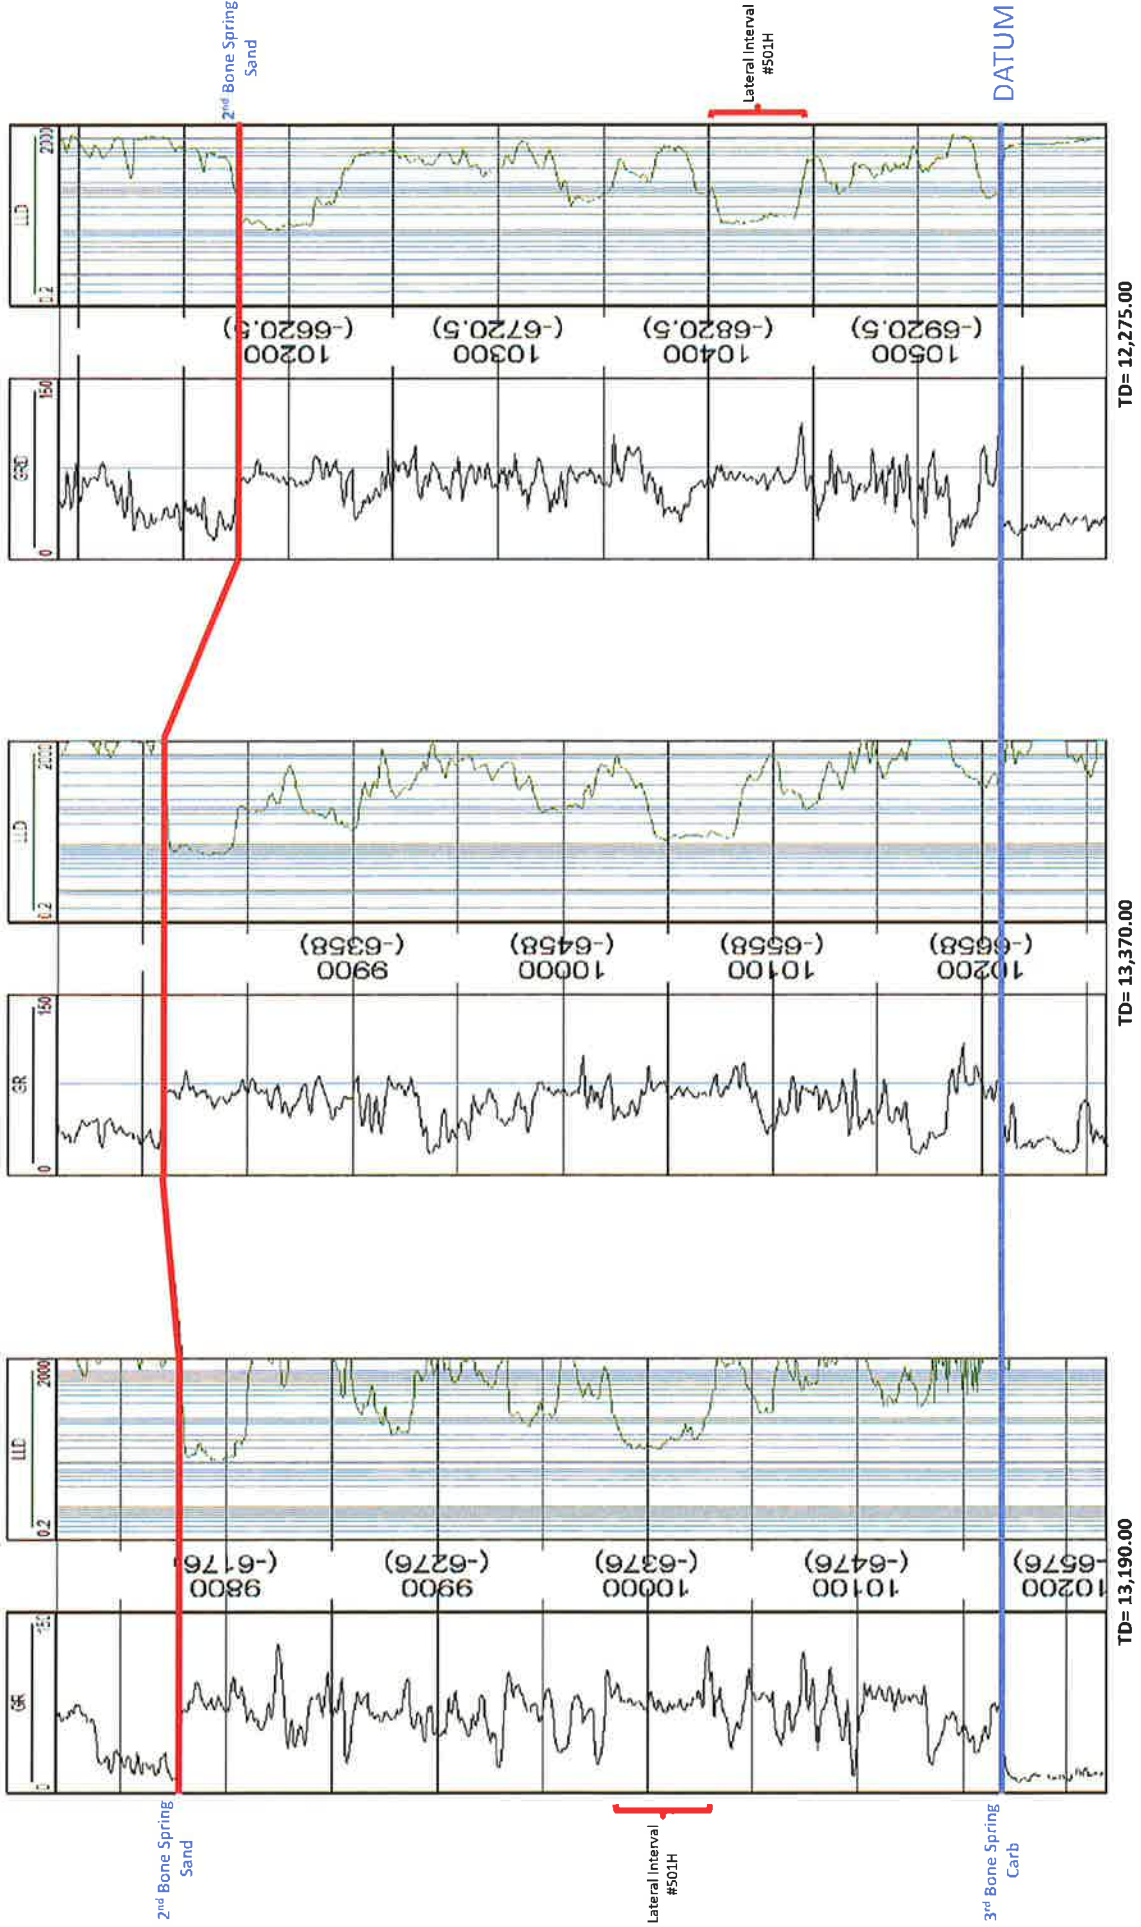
2nd Bone Spring Sand

Lateral Interval #501H

DATUM

LLD
0.2
2000

10200 (-6620.5)
10300 (-6720.5)
10400 (-6820.5)
10500 (-6920.5)

GR
0
150

TD= 12,275.00

LLD
0.2
2000

9900 (-6358)
10000 (-6458)
10100 (-6558)
10200 (-6658)

GR
0
150

TD= 13,370.00

LLD
0.2
2000

9800 (-6176)
9900 (-6276)
10000 (-6376)
10100 (-6476)
10200 (-6576)

GR
0
150

TD= 13,190.00

2nd Bone Spring Sand

Lateral Interval #501H

3rd Bone Spring Carb